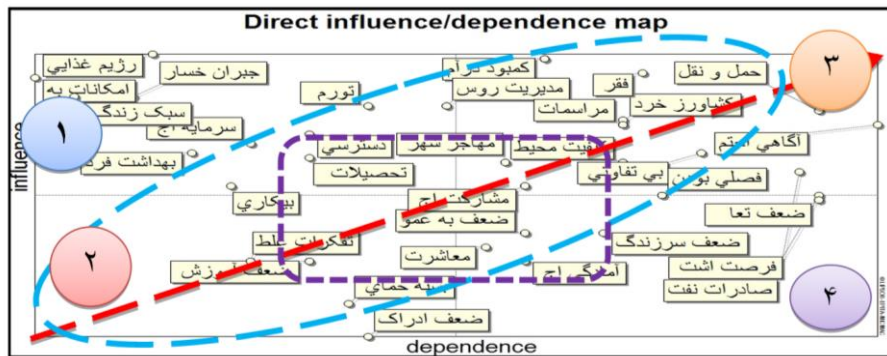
Direct influence/dependence map

رژيم غذايي
جبران خسار
امكانات به
سبک زندگ
سرمايه اج
بهداشت فرد
تورم
كمبود در آم
مديريت روس
فقر
حمل و نقل
كشاورز خرد
مراسمات
دسترسي
مهاجر شهر
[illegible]فيت محيط
آگاهي اجتم
تحصيلات
بي تفاوتي
فصلي بودن
بيكاري
مشاركت اج
ضعف به عمو
ضعف تعا
تفكرات غلط
معاشرت
ضعف سرزندگ
ضعف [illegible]زش
امنيگي اج
فرصت اشت
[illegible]به حمايي
صادرات نفت
ضعف ادراک

influence
dependence

۱
۲
۳
۴